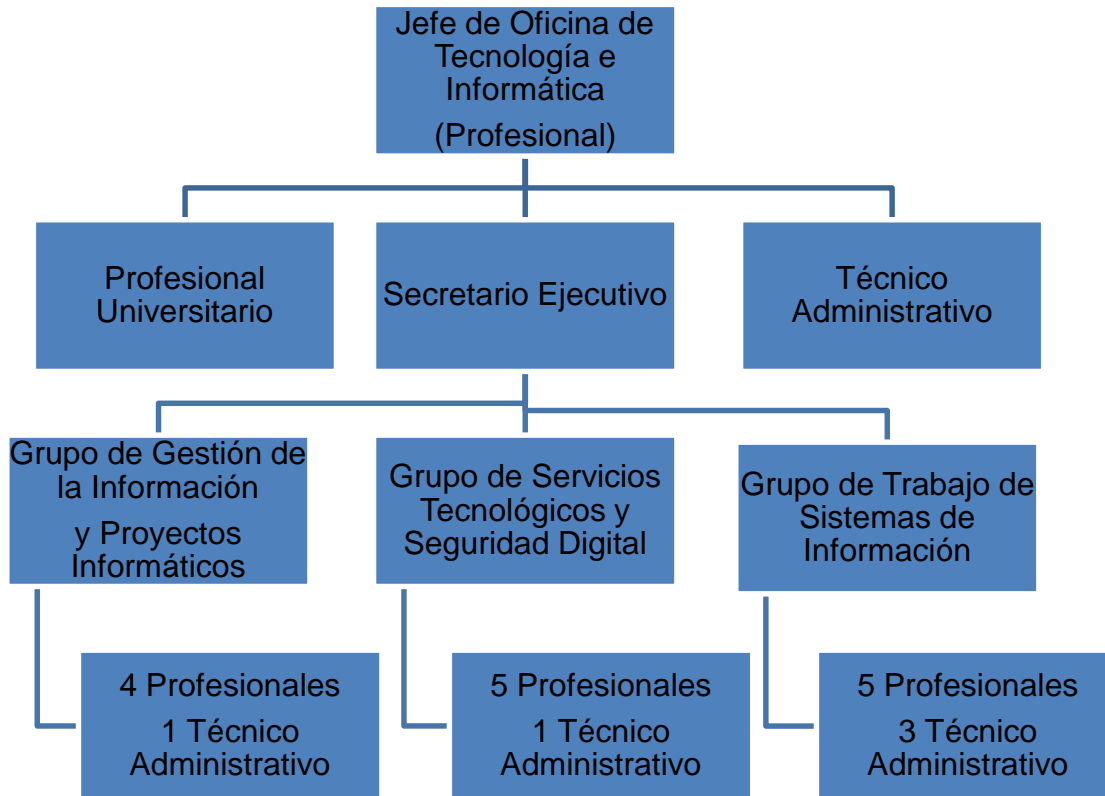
Jefe de Oficina de Tecnología e Informática
(Profesional)

Profesional Universitario

Secretario Ejecutivo

Técnico Administrativo

Grupo de Gestión de la Información
y Proyectos Informáticos

Grupo de Servicios Tecnológicos y Seguridad Digital

Grupo de Trabajo de Sistemas de Información

4 Profesionales
1 Técnico Administrativo

5 Profesionales
1 Técnico Administrativo

5 Profesionales
3 Técnico Administrativo